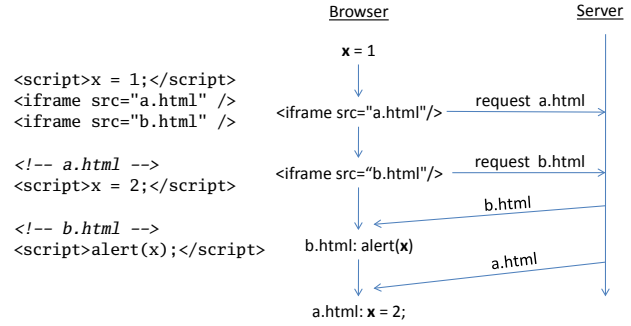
<script>x = 1;</script>
<iframe src="a.html" />
<iframe src="b.html" />

<!-- a.html -->
<script>x = 2;</script>

<!-- b.html -->
<script>alert(x);</script>

Browser

Server

x = 1

<iframe src="a.html"/>

request a.html

<iframe src="b.html"/>

request b.html

b.html

b.html: alert(x)

a.html

a.html: x = 2;